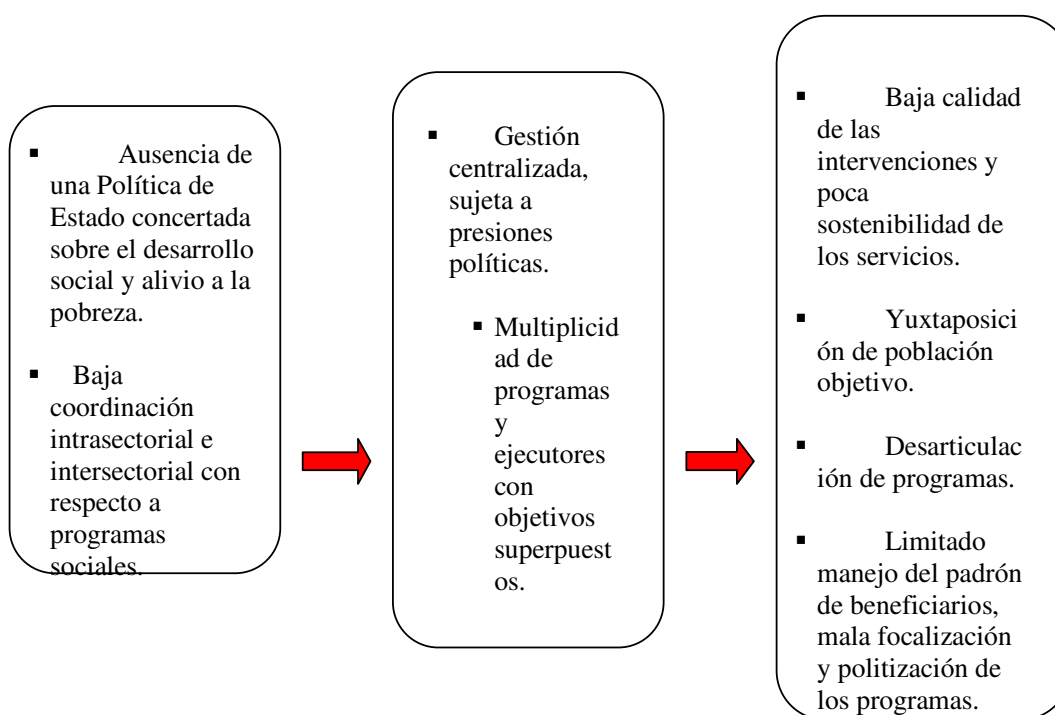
▪ Ausencia de una Política de Estado concertada sobre el desarrollo social y alivio a la pobreza.

▪ Baja coordinación intrasectorial e intersectorial con respecto a programas sociales.

▪ Gestión centralizada, sujeta a presiones políticas.

▪ Multiplicidad de programas y ejecutores con objetivos superpuestos.

▪ Baja calidad de las intervenciones y poca sostenibilidad de los servicios.

▪ Yuxtaposición de población objetivo.

▪ Desarticulación de programas.

▪ Limitado manejo del padrón de beneficiarios, mala focalización y politización de los programas.